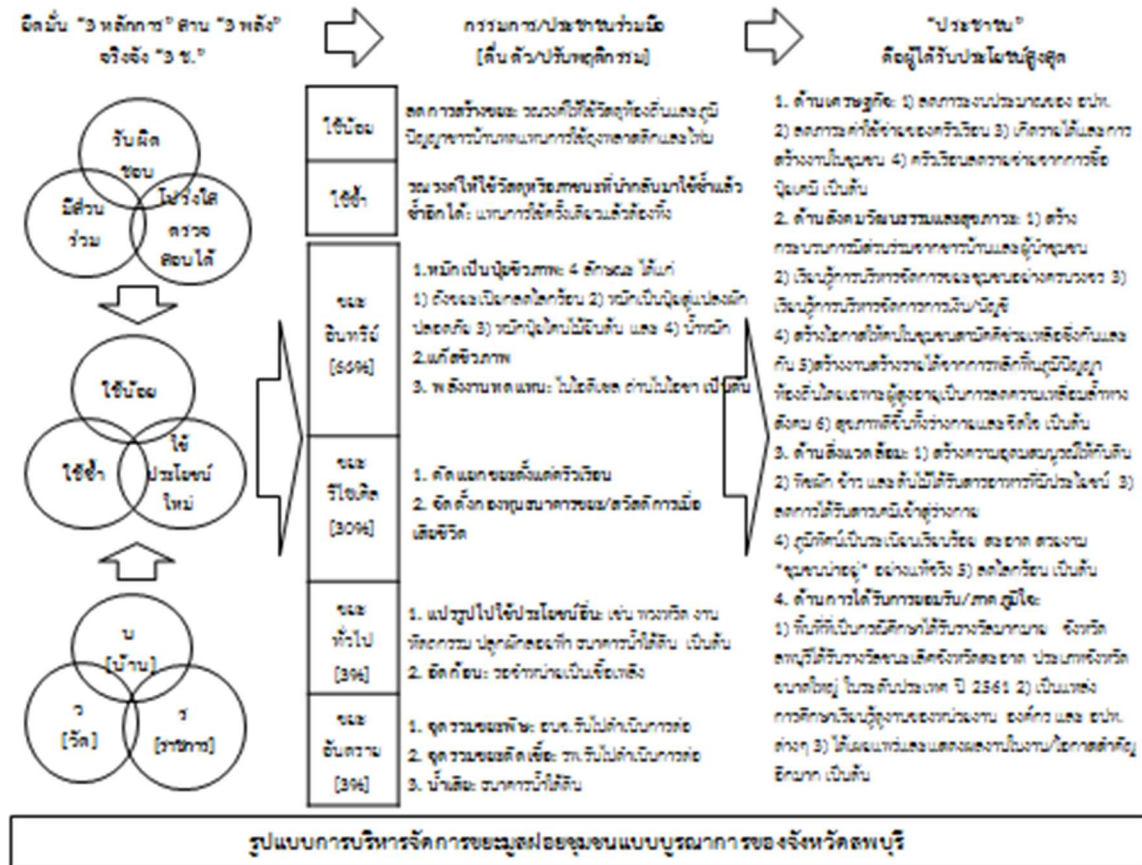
ยึดมั่น "3 หลักการ" สาน "3 พลัง" จริงจัง "3 ช."

รับผิดชอบ

มีส่วนร่วม

โปร่งใสตรวจสอบได้

ใช้น้อย

ใช้ซ้ำ

ใช้ประโยชน์ใหม่

บ [บ้าน]

ว [วัด]

ร [ราชการ]

กรรมการ/ประชาชนร่วมมือ [ตื่นตัว/ปรับพฤติกรรม]

| | |
|---|---|
| ใช้น้อย | ลดการสร้างขยะ รณรงค์ให้ใช้วัสดุท้องถิ่นและภูมิปัญญาชาวบ้านทดแทนการใช้ถุงพลาสติกและโฟม |
| ใช้ซ้ำ | รณรงค์ให้ใช้วัสดุหรือภาชนะที่นำกลับมาใช้ซ้ำแล้วซ้ำอีกได้ แทนการใช้ครั้งเดียวแล้วต้องทิ้ง |
| ขยะอินทรีย์ [60%] | 1.หมักเป็นปุ๋ยชีวภาพ 4 ลักษณะ ได้แก่ 1) ถังขยะเปียกลดโลกร้อน 2) หมักเป็นปุ๋ยสู่แปลงผักปลอดภัย 3) หมักปุ๋ยใต้โคนไม้ยืนต้น และ 4) น้ำหมัก 2.แก๊สชีวภาพ 3. พลังงานทดแทน: ไบโอดีเซล ถ่านไบโอชา เป็นต้น |
| ขยะรีไซเคิล [30%] | 1. คัดแยกขยะตั้งแต่ครัวเรือน 2. จัดตั้งกองทุนธนาคารขยะ/สวัสดิการเมื่อเสียชีวิต |
| ขยะทั่วไป [3%] | 1. แปรรูปไปใช้ประโยชน์อื่น: เช่น ทวงหรีด งานหัตถกรรม ปลูกผักสองทิศ ธนาคารน้ำใต้ดิน เป็นต้น 2. อัดก้อน: รอจำหน่ายเป็นเชื้อเพลิง |
| ขยะอันตราย [3%] | 1. จุดรวมขยะพิษ: อบจ.รับไปดำเนินการต่อ 2. จุดรวมขยะติดเชื้อ: รพ.รับไปดำเนินการต่อ 3. น้ำเสีย: ธนาคารน้ำใต้ดิน |

"ประชาชน" คือผู้ได้รับประโยชน์สูงสุด

1. ด้านเศรษฐกิจ: 1) ลดภาระงบประมาณของ อปท. 2) ลดภาระค่าใช้จ่ายของครัวเรือน 3) เกิดรายได้และการสร้างงานในชุมชน 4) ครัวเรือนลดรายจ่ายจากการซื้อปุ๋ยเคมี เป็นต้น

2. ด้านสังคมวัฒนธรรมและสุขภาวะ: 1) สร้างกระบวนการมีส่วนร่วมจากชาวบ้านและผู้นำชุมชน 2) เรียนรู้การบริหารจัดการของชุมชนอย่างครบวงจร 3) เรียนรู้การบริหารจัดการการเงิน/บัญชี 4) สร้างโอกาสให้คนในชุมชนตระหนักถึงช่วยเหลือซึ่งกันและกัน 5)สร้างงานสร้างรายได้จากการสืบทอดภูมิปัญญาท้องถิ่นโดยเฉพาะผู้สูงอายุ,เป็นการลดความเหลื่อมล้ำทางสังคม 6) สุขภาพดีขึ้นทั้งร่างกายและจิตใจ เป็นต้น

3. ด้านสิ่งแวดล้อม: 1) สร้างความอุดมสมบูรณ์ให้กับดิน 2) พืชผัก ข้าว และต้นไม้ได้รับสารอาหารที่มีประโยชน์ 3) ลดการได้รับสารเคมีเข้าสู่ร่างกาย 4) ภูมิทัศน์เป็นระเบียบเรียบร้อย สะอาด สวยงาม "ชุมชนน่าอยู่" อย่างแท้จริง 5) ลดโลกร้อน เป็นต้น

4. ด้านการได้รับการยอมรับ/ภาคภูมิใจ: 1) พื้นที่ที่เป็นกรณีศึกษาได้รับรางวัลมากมาย จังหวัดลพบุรีได้รับรางวัลชนะเลิศจังหวัดสะอาด ประเภทจังหวัดขนาดใหญ่ ในระดับประเทศ ปี 2561 2) เป็นแหล่งการศึกษาเรียนรู้ดูงานของหน่วยงาน องค์กร และ อปท. ต่างๆ 3) ได้เผยแพร่และแสดงผลงานในงาน/โอกาสสำคัญอีกมาก เป็นต้น

รูปแบบการบริหารจัดการขยะมูลฝอยชุมชนแบบบูรณาการของจังหวัดลพบุรี